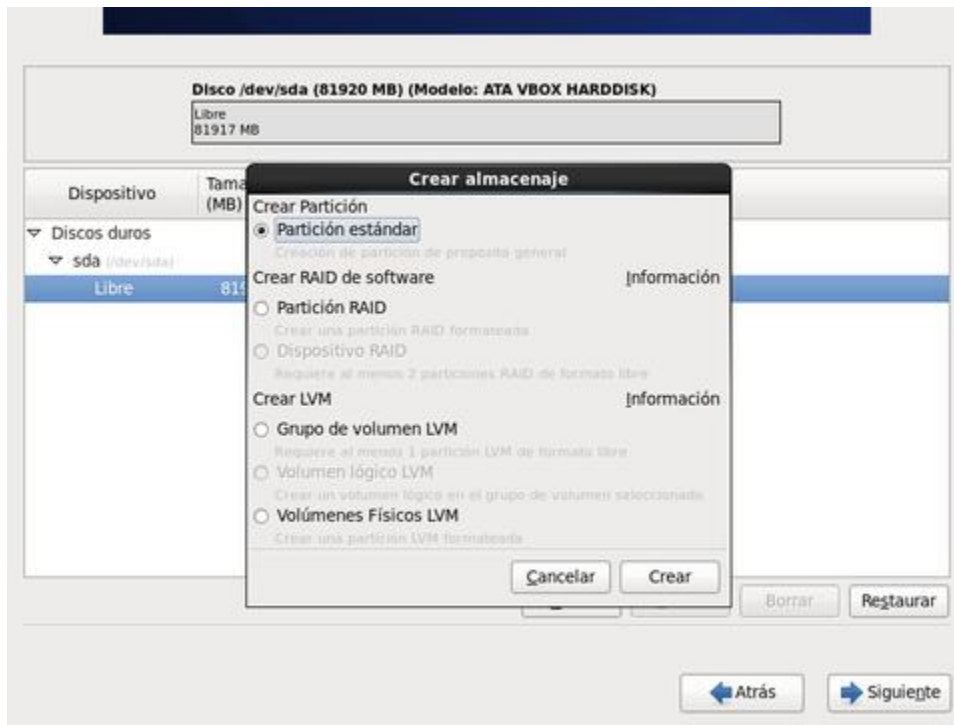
Disco /dev/sda (81920 MB) (Modelo: ATA VBOX HARDDISK)

Libre
81917 MB

Dispositivo

Tama
(MB)

Discos duros

sda (/dev/sda)

Libre

81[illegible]

Crear almacenaje

Crear Partición

Partición estándar

Creación de partición de propósito general

Crear RAID de software

Información

Partición RAID

Crear una partición RAID formateada

Dispositivo RAID

Requiere al menos 2 particiones RAID de formato libre

Crear LVM

Información

Grupo de volumen LVM

Requiere al menos 1 partición LVM de formato libre

Volumen lógico LVM

Crear un volumen lógico en el grupo de volumen seleccionado

Volúmenes Físicos LVM

Crear una partición LVM formateada

Cancelar

Crear

Borrar

Restaurar

Atrás

Siguiente